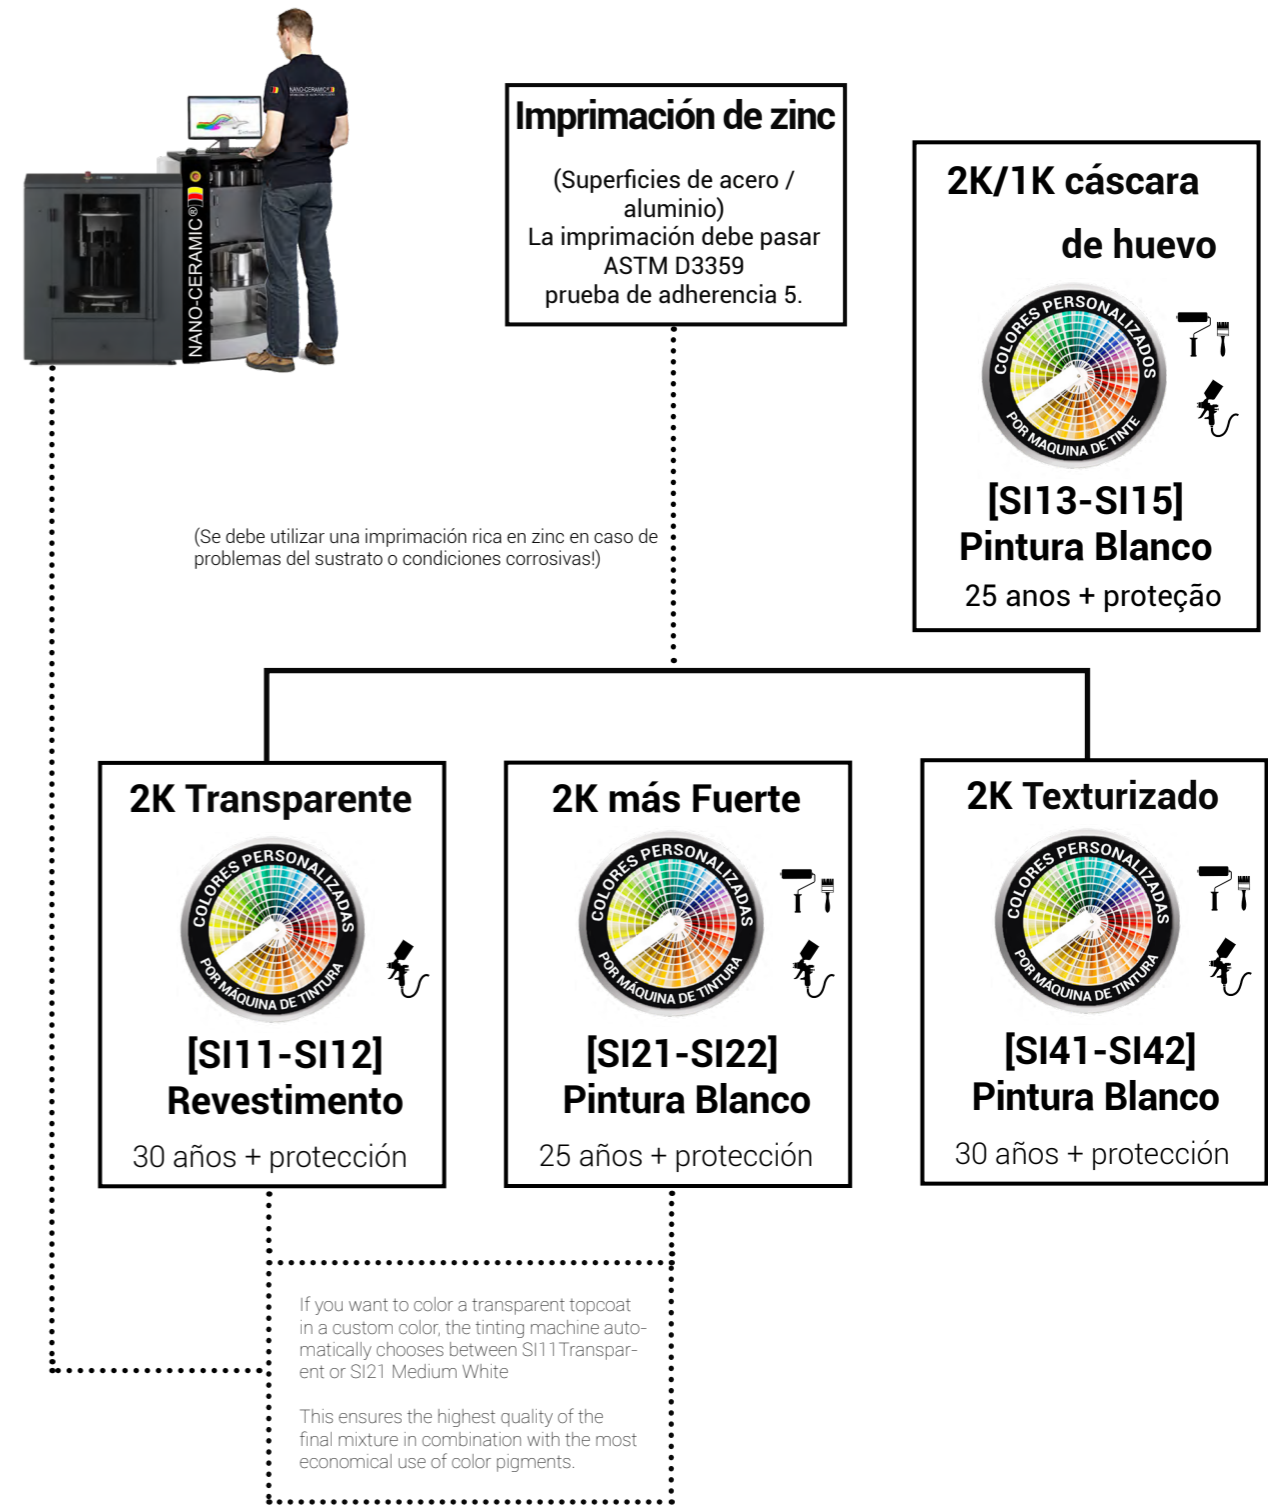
NANO-CERAMIC®

Imprimación de zinc

(Superficies de acero / aluminio)
La imprimación debe pasar ASTM D3359 prueba de adherencia 5.

2K/1K cáscara de huevo

COLORES PERSONALIZADOS POR MAQUINA DE TINTE

[SI13-SI15]
Pintura Blanco
25 anos + proteção

(Se debe utilizar una imprimación rica en zinc en caso de problemas del sustrato o condiciones corrosivas!)

2K Transparente

COLORES PERSONALIZADAS POR MÁQUINA DE TINTURA

[SI11-SI12]
Revestimento
30 años + protección

2K más Fuerte

COLORES PERSONALIZADAS POR MÁQUINA DE TINTURA

[SI21-SI22]
Pintura Blanco
25 años + protección

2K Texturizado

COLORES PERSONALIZADAS POR MÁQUINA DE TINTURA

[SI41-SI42]
Pintura Blanco
30 años + protección

If you want to color a transparent topcoat in a custom color, the tinting machine automatically chooses between SI11Transparent or SI21 Medium White

This ensures the highest quality of the final mixture in combination with the most economical use of color pigments.